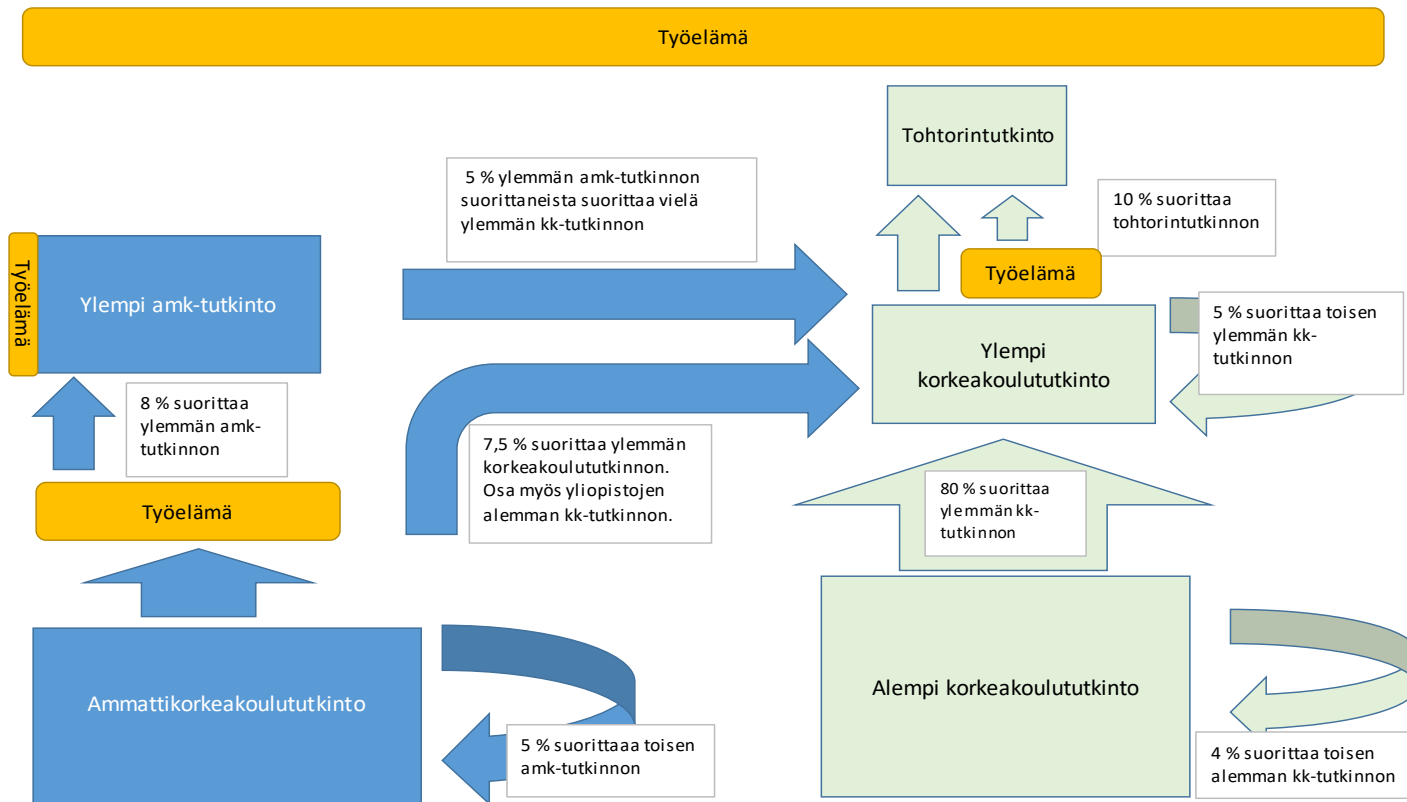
Työelämä

Tohtorintutkinto

5 % ylemmän amk-tutkinnon suorittaneista suorittaa vielä ylemmän kk-tutkinnon

10 % suorittaa tohtorintutkinnon

Työelämä

Työelämä

Ylempi amk-tutkinto

5 % suorittaa toisen ylemmän kk-tutkinnon

Ylempi korkeakoulututkinto

8 % suorittaa ylemmän amk-tutkinnon

7,5 % suorittaa ylemmän korkeakoulututkinnon. Osa myös yliopistojen alemman kk-tutkinnon.

Työelämä

80 % suorittaa ylemmän kk-tutkinnon

Ammattikorkeakoulututkinto

Alempi korkeakoulututkinto

5 % suorittaaa toisen amk-tutkinnon

4 % suorittaa toisen alemman kk-tutkinnon